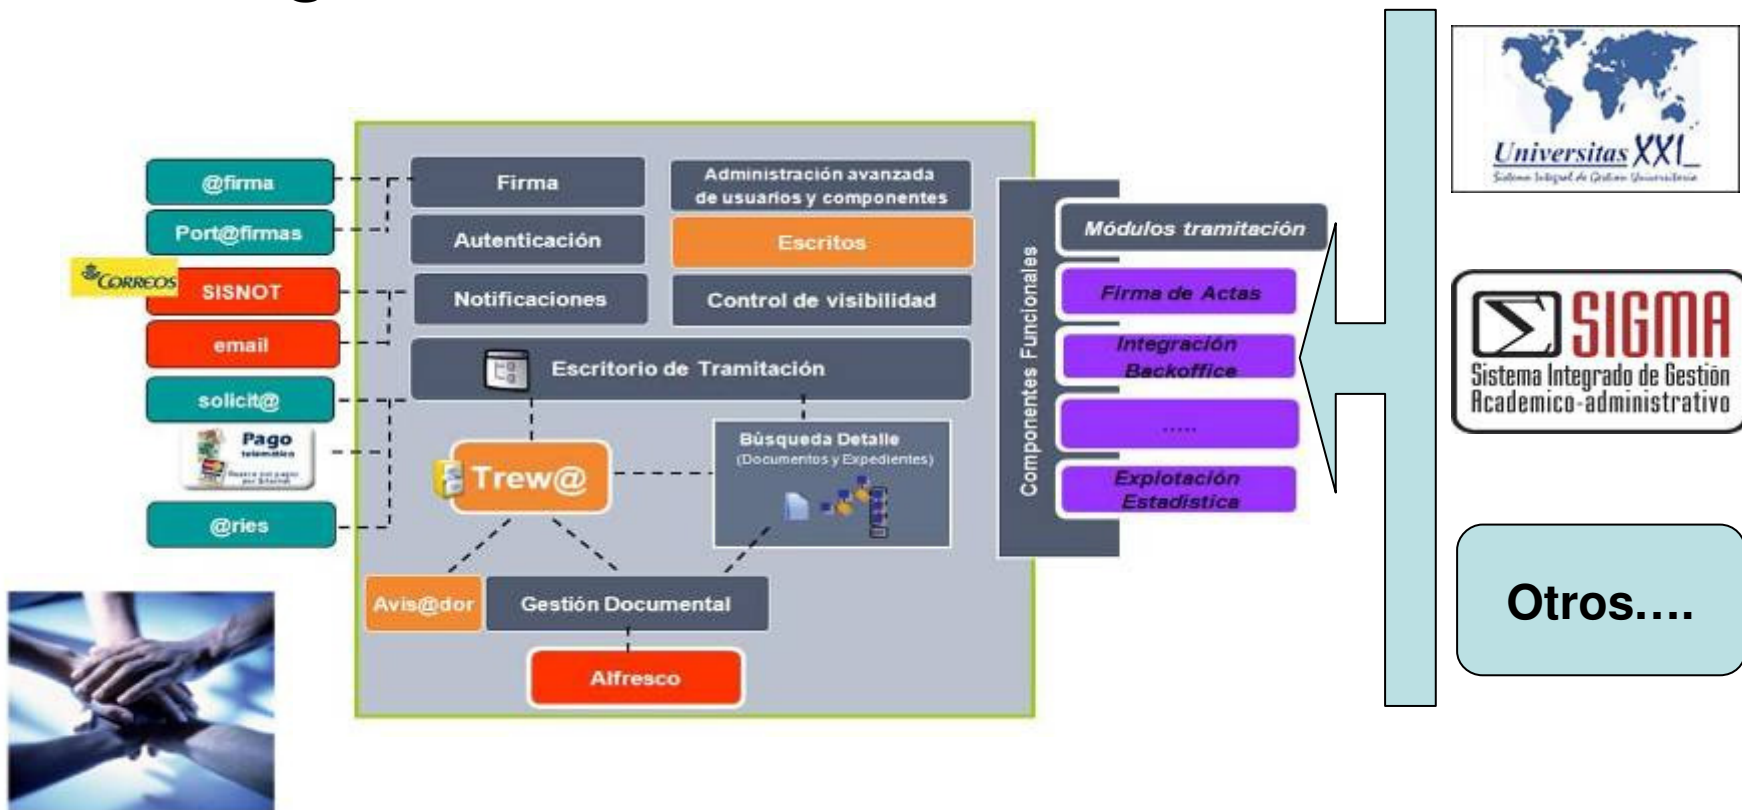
@firma
Port@firmas
CORREOS
SISNOT
email
solicit@
Pago
telemático
Reserve sus pagos por Internet
@ries

Firma
Administración avanzada de usuarios y componentes
Autenticación
Escritos
Notificaciones
Control de visibilidad
Escritorio de Tramitación
Trew@
Búsqueda Detalle
(Documentos y Expedientes)
Avis@dor
Gestión Documental
Alfresco

Componentes Funcionales
Módulos tramitación
Firma de Actas
Integración Backoffice
.....
Explotación Estadística

Universitas XXI
Sistema Integral de Gestión Universitaria

SIGMA
Sistema Integrado de Gestión Academico-administrativo

Otros….